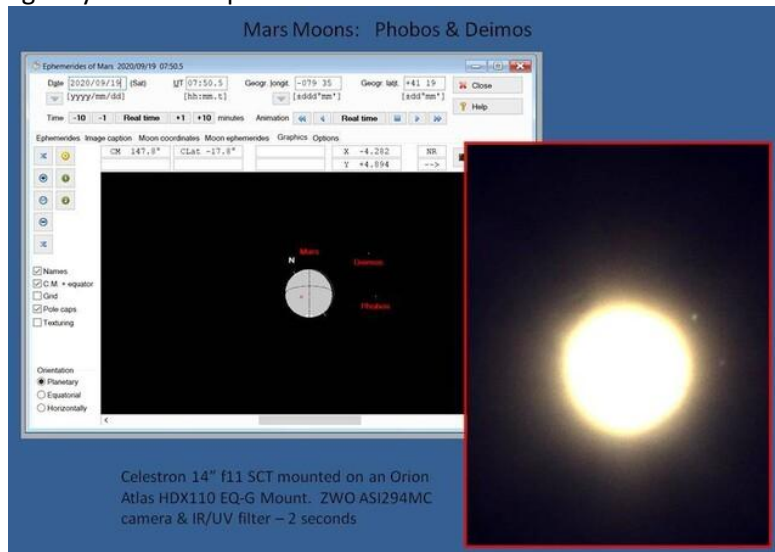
Mars Moons: Phobos & Deimos

Ephemerides of Mars 2020/09/19 07:50.5

Date 2020/09/19 (Sat) UT 07:50.5 Geogr. longit. -079 35 Geogr. latit. +41 19 Close
yyyy/mm/dd] [hh:mm.t] [±ddd°mm'] [±dd°mm'] Help

Time -10 -1 Real time +1 +10 minutes Animation Real time

Ephemerides Image caption Moon coordinates Moon ephemerides Graphics Options

CM 147.8° CLat -17.8° X -4.282 NR
Y +4.894 -->

Mars
N
Deimos
Phobos

Names
C.M. + equator
Grid
Pole caps
Texturing

Orientation
Planetary
Equatorial
Horizontally

Celestron 14" f11 SCT mounted on an Orion Atlas HDX110 EQ-G Mount. ZWO ASI294MC camera & IR/UV filter – 2 seconds